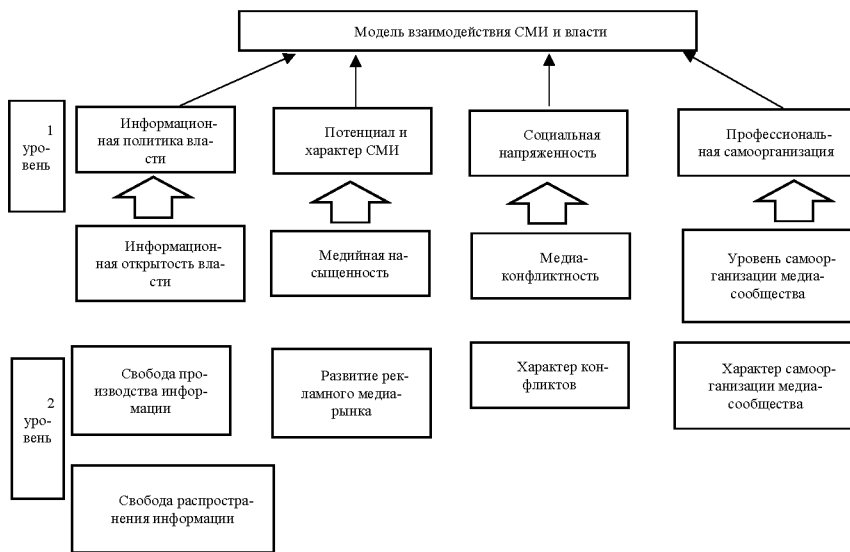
Модель взаимодействия СМИ и власти

1 уровень

Информационная политика власти

Потенциал и характер СМИ

Социальная напряженность

Профессиональная самоорганизация

Информационная открытость власти

Медийная насыщенность

Медиаконфликтность

Уровень самоорганизации медиасообщества

2 уровень

Свобода производства информации

Развитие рекламного медиарынка

Характер конфликтов

Характер самоорганизации медиасообщества

Свобода распространения информации